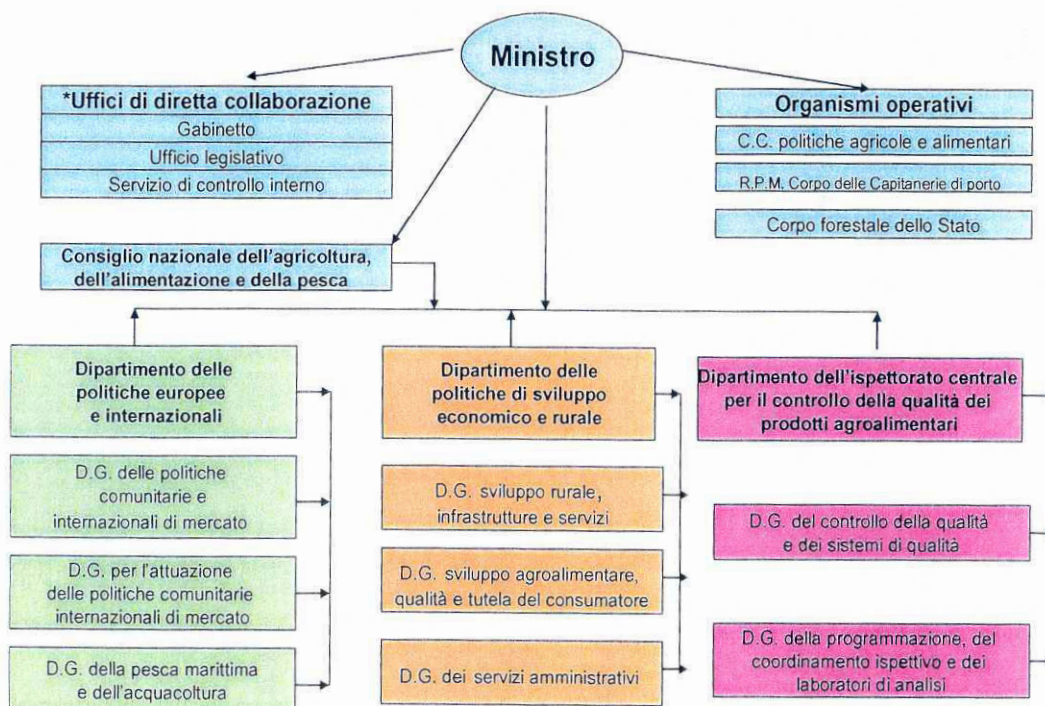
Ministro

*Uffici di diretta collaborazione
Gabinetto
Ufficio legislativo
Servizio di controllo interno

Organismi operativi
C.C. politiche agricole e alimentari
R.P.M. Corpo delle Capitanerie di porto
Corpo forestale dello Stato

Consiglio nazionale dell'agricoltura, dell'alimentazione e della pesca

Dipartimento delle politiche europee e internazionali
D.G. delle politiche comunitarie e internazionali di mercato
D.G. per l'attuazione delle politiche comunitarie internazionali di mercato
D.G. della pesca marittima e dell'acquacoltura

Dipartimento delle politiche di sviluppo economico e rurale
D.G. sviluppo rurale, infrastrutture e servizi
D.G. sviluppo agroalimentare, qualità e tutela del consumatore
D.G. dei servizi amministrativi

Dipartimento dell'ispettorato centrale per il controllo della qualità dei prodotti agroalimentari
D.G. del controllo della qualità e dei sistemi di qualità
D.G. della programmazione, del coordinamento ispettivo e dei laboratori di analisi